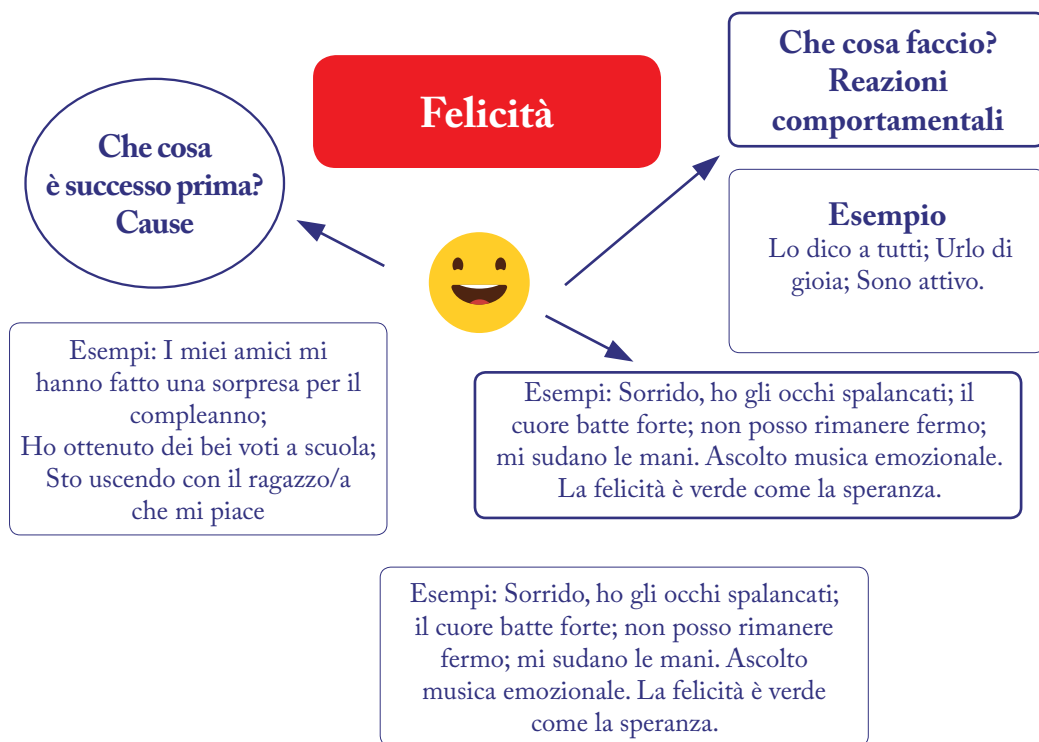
Felicità

Che cosa è successo prima? Cause

Che cosa faccio? Reazioni comportamentali

Esempio
Lo dico a tutti; Urlo di gioia; Sono attivo.

Esempi: I miei amici mi hanno fatto una sorpresa per il compleanno;
Ho ottenuto dei bei voti a scuola;
Sto uscendo con il ragazzo/a che mi piace

Esempi: Sorrido, ho gli occhi spalancati; il cuore batte forte; non posso rimanere fermo; mi sudano le mani. Ascolto musica emozionale. La felicità è verde come la speranza.

Esempi: Sorrido, ho gli occhi spalancati; il cuore batte forte; non posso rimanere fermo; mi sudano le mani. Ascolto musica emozionale. La felicità è verde come la speranza.